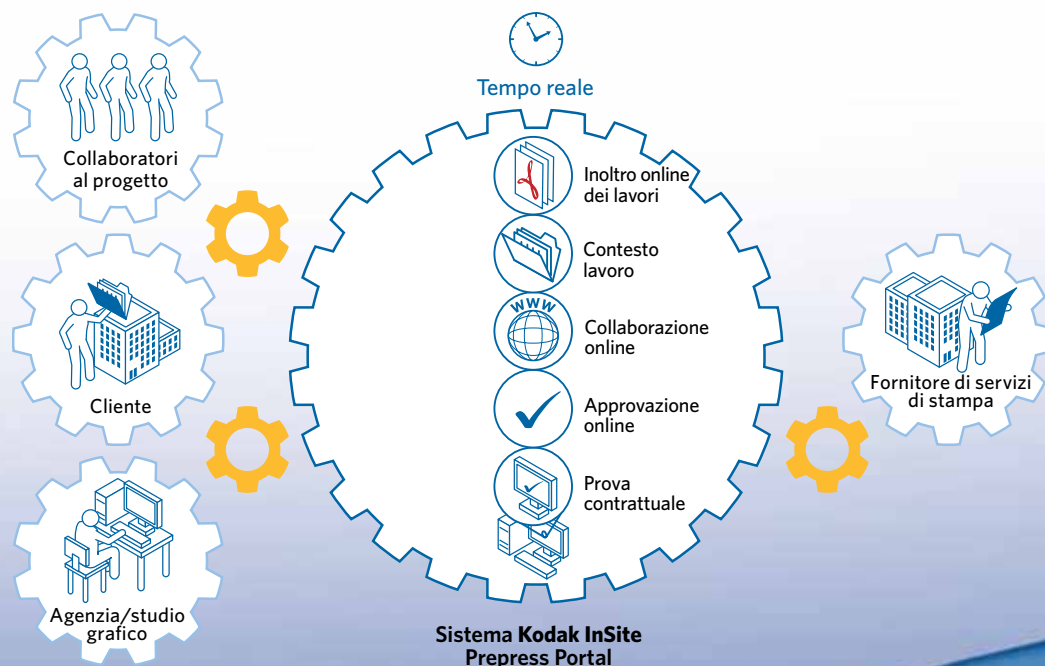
Collaboratori al progetto

Cliente

Agenzia/studio grafico

Tempo reale

Inoltro online dei lavori

Contesto lavoro

WWW

Collaborazione online

Approvazione online

Prova contrattuale

Sistema **Kodak InSite Prepress Portal**

Fornitore di servizi di stampa